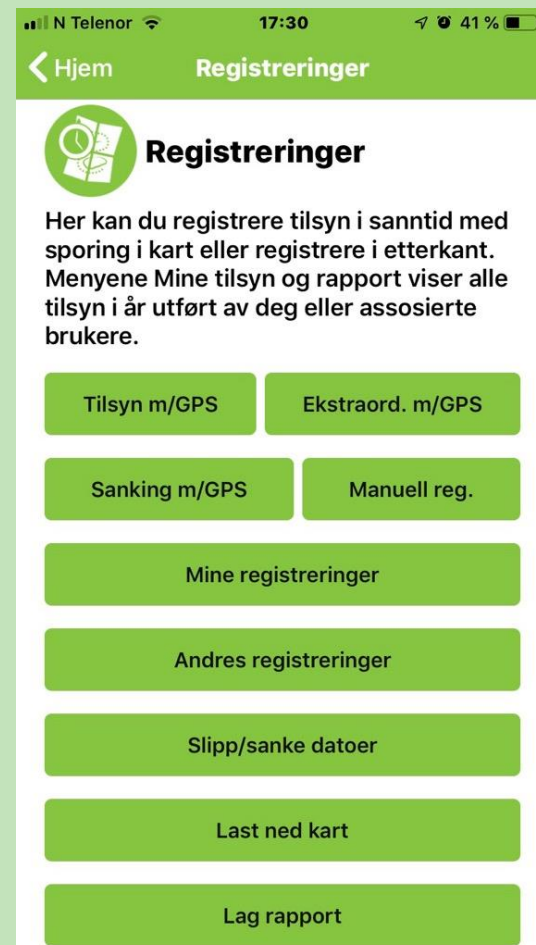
N Telenor 17:30 41 %

Hjem Registreringer

Registreringer

Her kan du registrere tilsyn i sanntid med sporing i kart eller registrere i etterkant. Menyene Mine tilsyn og rapport viser alle tilsyn i år utført av deg eller assosierte brukere.

Tilsyn m/GPS

Ekstraord. m/GPS

Sanking m/GPS

Manuell reg.

Mine registreringer

Andres registreringer

Slipp/sanke datoer

Last ned kart

Lag rapport